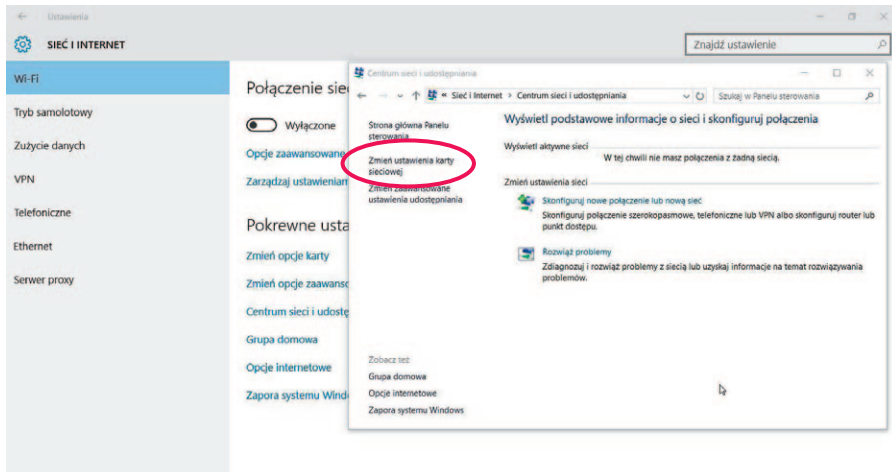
← Ustawienia

SIEĆ I INTERNET

Znajdź ustawienie

Wi-Fi

Tryb samolotowy

Zużycie danych

VPN

Telefoniczne

Ethernet

Serwer proxy

Połączenie sie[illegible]

Wyłączone

Opcje zaawansowane

Zarządzaj ustawieniam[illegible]

Pokrewne usta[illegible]

Zmień opcje karty

Zmień opcje zaawanso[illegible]

Centrum sieci i udostę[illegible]

Grupa domowa

Opcje internetowe

Zapora systemu Wind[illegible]

Centrum sieci i udostępniania

← → ↑ « Sieć i Internet > Centrum sieci i udostępniania

Szukaj w Panelu sterowania

Strona główna Panelu sterowania

Zmień ustawienia karty sieciowej

Zmień zaawansowane ustawienia udostępniania

Wyświetl podstawowe informacje o sieci i skonfiguruj połączenia

Wyświetl aktywne sieci

W tej chwili nie masz połączenia z żadną siecią.

Zmień ustawienia sieci

Skonfiguruj nowe połączenie lub nową sieć

Skonfiguruj połączenie szerokopasmowe, telefoniczne lub VPN albo skonfiguruj router lub punkt dostępu.

Rozwiąż problemy

Zdiagnozuj i rozwiąż problemy z siecią lub uzyskaj informacje na temat rozwiązywania problemów.

Zobacz też

Grupa domowa

Opcje internetowe

Zapora systemu Windows